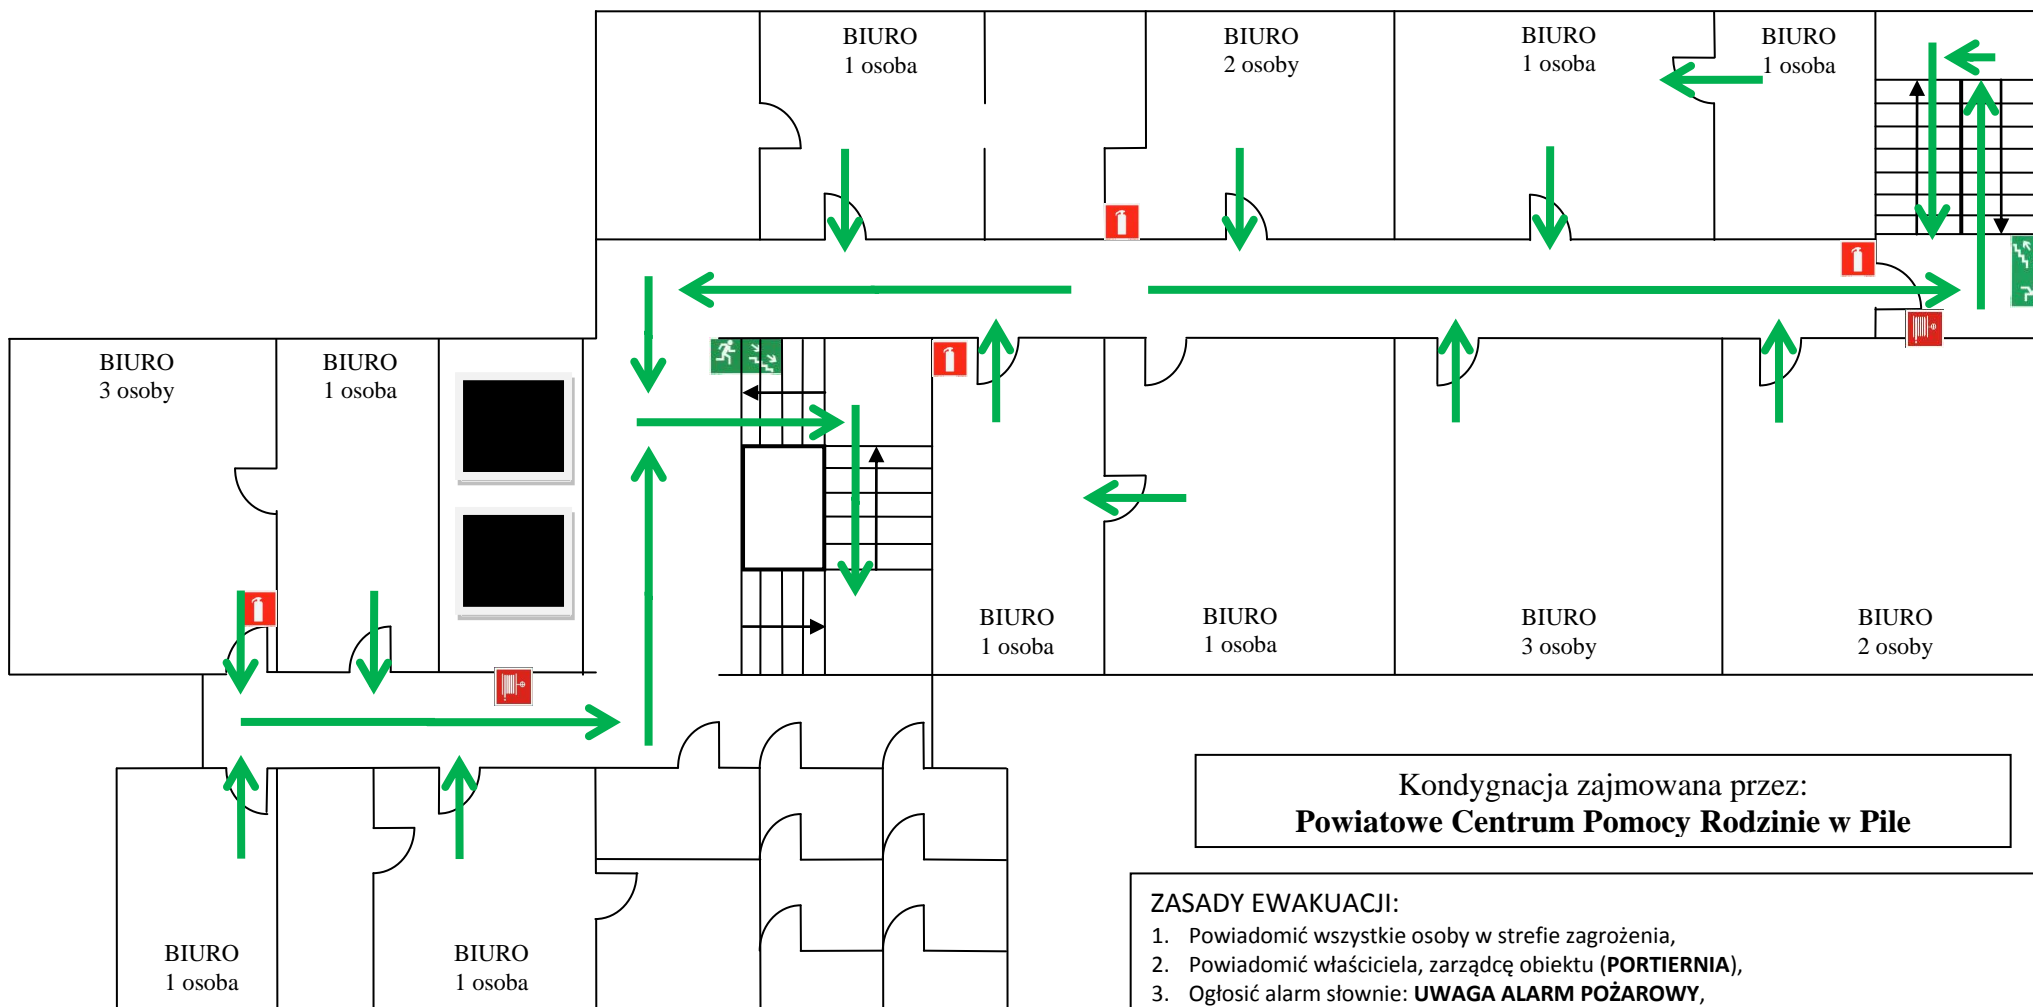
BIURO
1 osoba

BIURO
2 osoby

BIURO
1 osoba

BIURO
1 osoba

BIURO
3 osoby

BIURO
1 osoba

BIURO
1 osoba

BIURO
1 osoba

BIURO
3 osoby

BIURO
2 osoby

BIURO
1 osoba

BIURO
1 osoba

Kondygnacja zajmowana przez:
**Powiatowe Centrum Pomocy Rodzinie w Pile**

ZASADY EWAKUACJI:
1. Powiadomić wszystkie osoby w strefie zagrożenia,
2. Powiadomić właściciela, zarządcę obiektu (**PORTIERNIA**),
3. Ogłosić alarm słownie: **UWAGA ALARM POŻAROWY**,